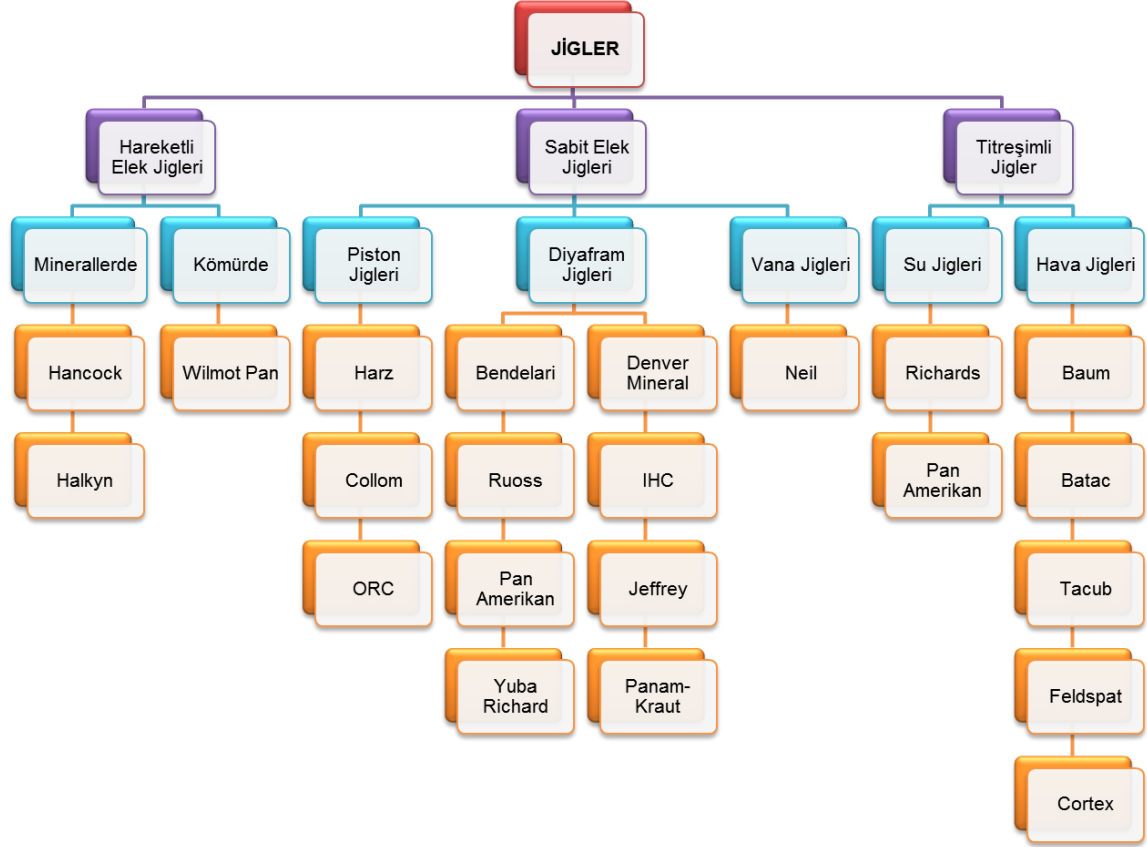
JİGLER

Hareketli Elek Jigleri

Minerallerde

Hancock

Halkyn

Kömürde

Wilmot Pan

Sabit Elek Jigleri

Piston Jigleri

Harz

Collom

ORC

Diyafram Jigleri

Bendelari

Ruoss

Pan Amerikan

Yuba Richard

Denver Mineral

IHC

Jeffrey

Panam-Kraut

Vana Jigleri

Neil

Titreşimli Jigler

Su Jigleri

Richards

Pan Amerikan

Hava Jigleri

Baum

Batac

Tacub

Feldspat

Cortex